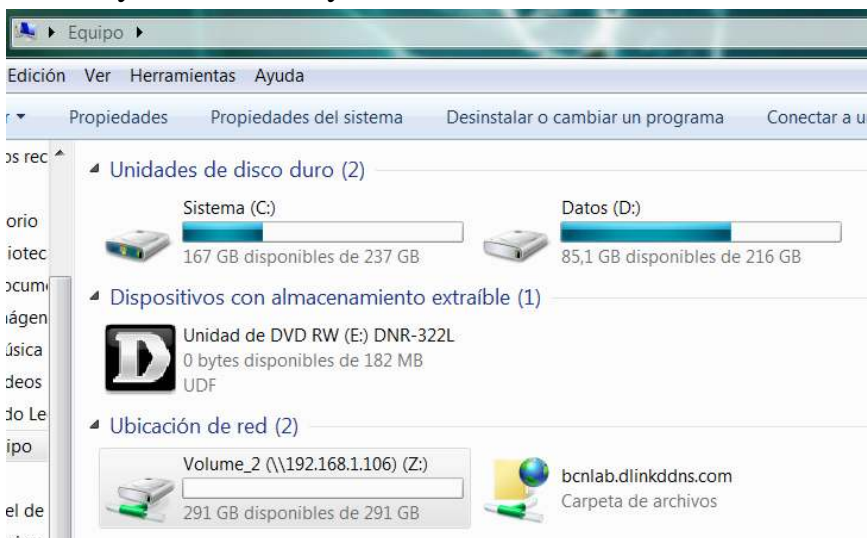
▸ Equipo ▸

Edición Ver Herramientas Ayuda

Propiedades Propiedades del sistema Desinstalar o cambiar un programa Conectar a u

os rec
orio
iotec
ocum
ágen
úsica
deos
do Le
ipo
el de

Unidades de disco duro (2)

Sistema (C:)
167 GB disponibles de 237 GB

Datos (D:)
85,1 GB disponibles de 216 GB

Dispositivos con almacenamiento extraíble (1)

Unidad de DVD RW (E:) DNR-322L
0 bytes disponibles de 182 MB
UDF

Ubicación de red (2)

Volume_2 (\\192.168.1.106) (Z:)
291 GB disponibles de 291 GB

bcnlab.dlinkddns.com
Carpeta de archivos